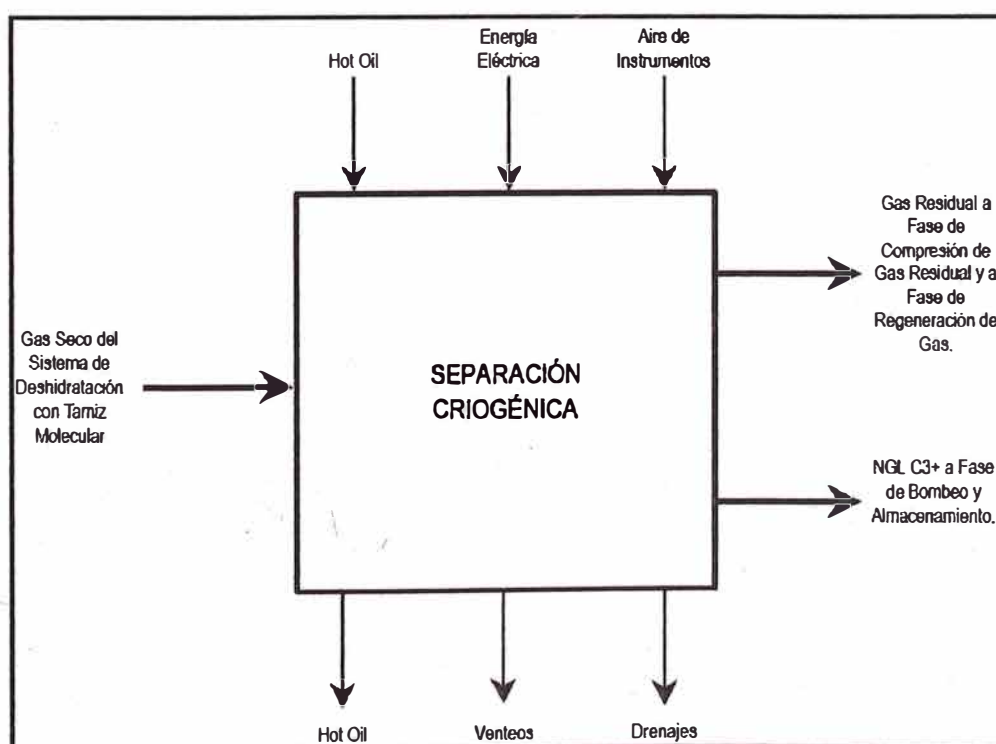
Hot Oil

Energía Eléctrica

Aire de Instrumentos

Gas Residual a Fase de Compresión de Gas Residual y a Fase de Regeneración de Gas.

Gas Seco del Sistema de Deshidratación con Tamiz Molecular

SEPARACIÓN CRIOGÉNICA

NGL C3+ a Fase de Bombeo y Almacenamiento.

Hot Oil

Venteos

Drenajes